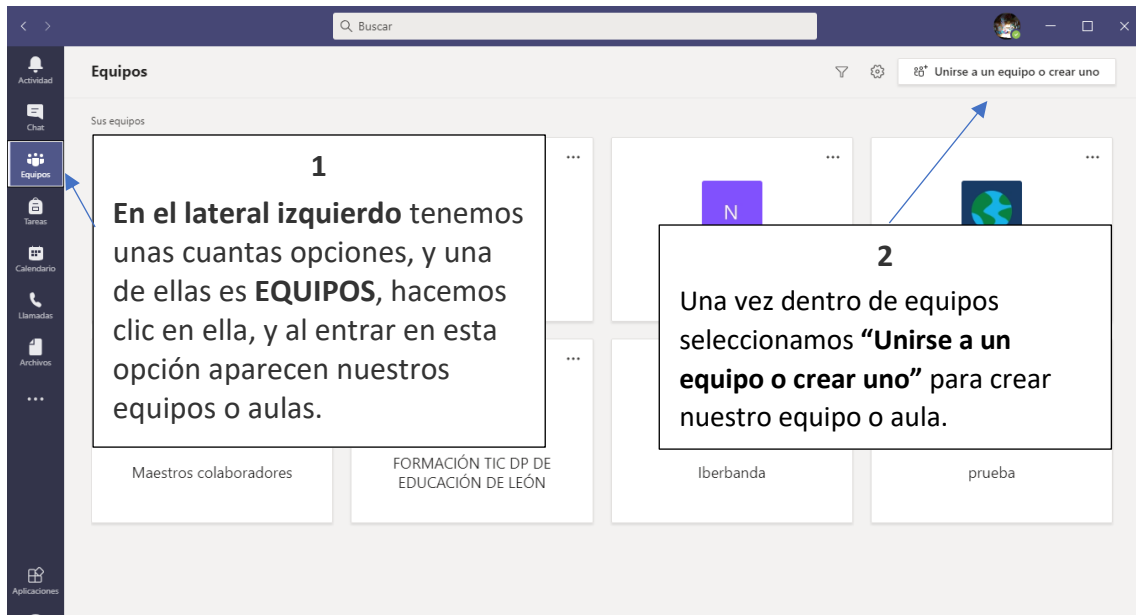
Buscar

Actividad
Chat
Equipos
Tareas
Calendario
Llamadas
Archivos
...
Aplicaciones

Equipos

Unirse a un equipo o crear uno

Sus equipos

1
**En el lateral izquierdo** tenemos unas cuantas opciones, y una de ellas es **EQUIPOS**, hacemos clic en ella, y al entrar en esta opción aparecen nuestros equipos o aulas.

N

2
Una vez dentro de equipos seleccionamos **"Unirse a un equipo o crear uno"** para crear nuestro equipo o aula.

Maestros colaboradores

FORMACIÓN TIC DP DE EDUCACIÓN DE LEÓN

Iberbanda

prueba